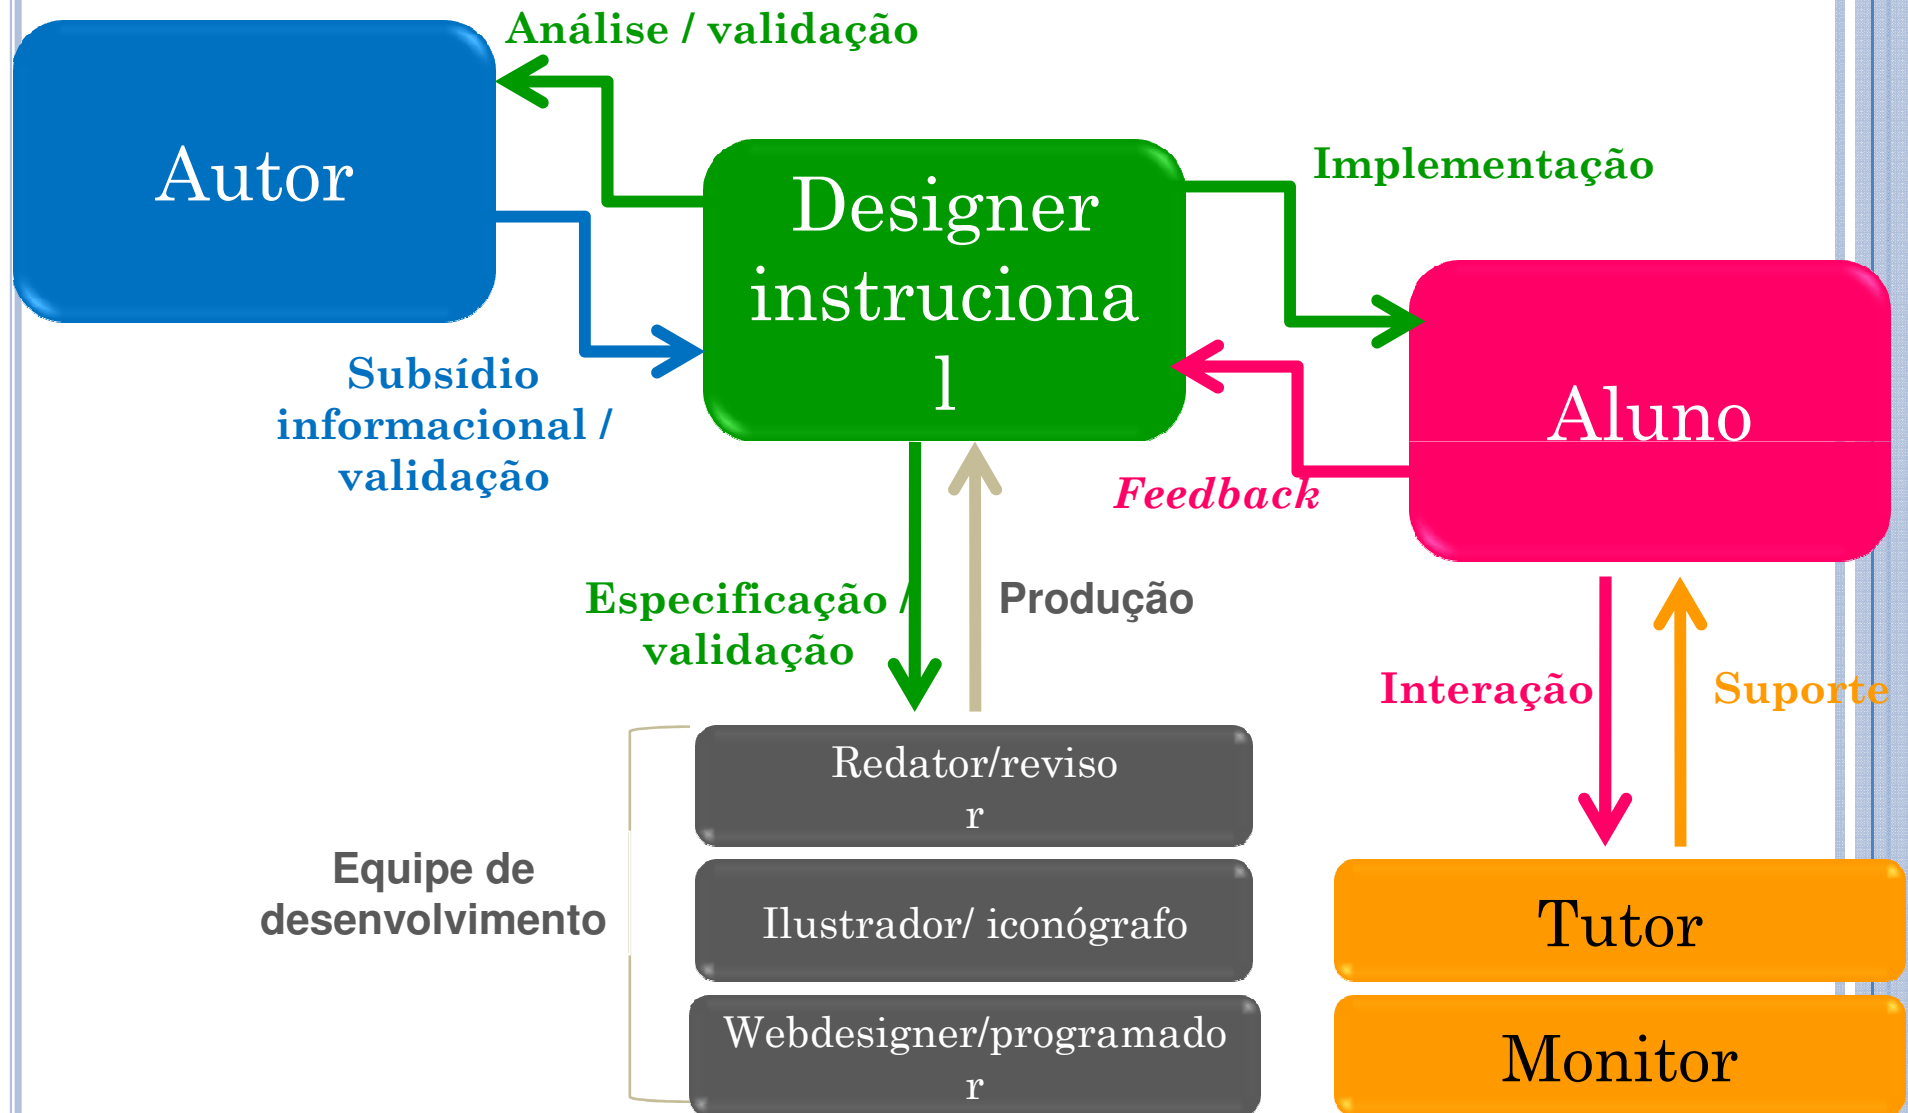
Análise / validação

Autor

Designer instrucional

Implementação

Aluno

Subsídio informacional / validação

Feedback

Especificação / validação

Produção

Interação

Suporte

Redator/revisor

Ilustrador/ iconógrafo

Webdesigner/programador

Equipe de desenvolvimento

Tutor

Monitor